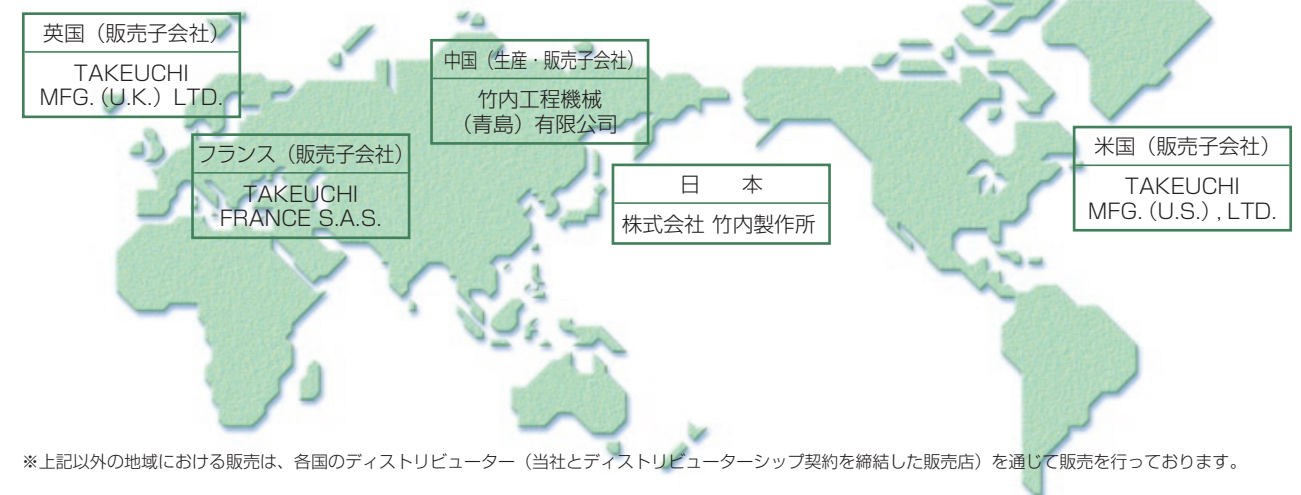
英国（販売子会社）

TAKEUCHI MFG.（U.K.）LTD.

中国（生産・販売子会社）

竹内工程機械（青島）有限公司

フランス（販売子会社）

TAKEUCHI FRANCE S.A.S.

日　本

株式会社 竹内製作所

米国（販売子会社）

TAKEUCHI MFG.（U.S.）, LTD.

※上記以外の地域における販売は、各国のディストリビューター（当社とディストリビューターシップ契約を締結した販売店）を通じて販売を行っております。